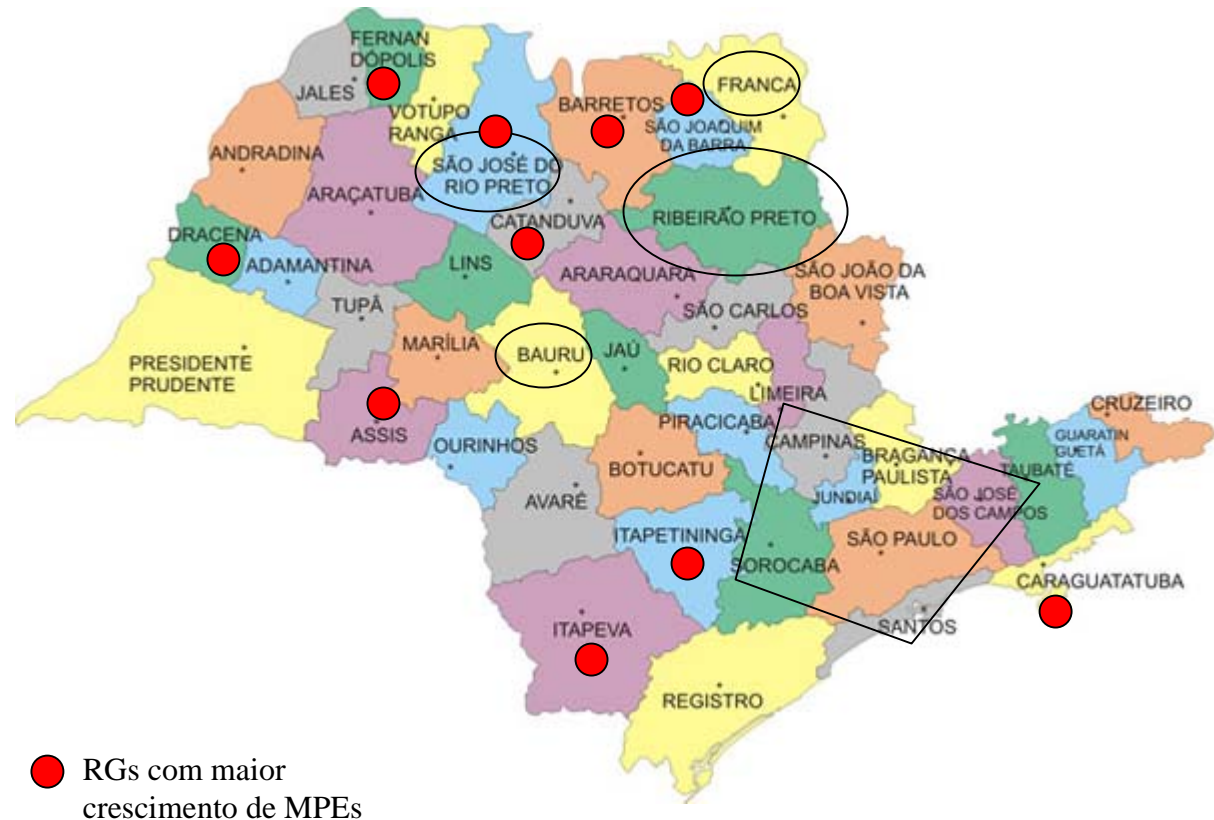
FERNANDÓPOLIS
JALES
VOTUPORANGA
FRANCA
BARRETOS
SÃO JOAQUIM DA BARRA
ANDRADINA
SÃO JOSÉ DO RIO PRETO
ARAÇATUBA
CATANDUVA
RIBEIRÃO PRETO
DRACENA
ADAMANTINA
LINS
ARARAQUARA
SÃO JOÃO DA BOA VISTA
TUPÃ
SÃO CARLOS
PRESIDENTE PRUDENTE
MARÍLIA
BAURU
JAÚ
RIO CLARO
LIMEIRA
ASSIS
CRUZEIRO
PIRACICABA
CAMPINAS
OURINHOS
BRAGANÇA PAULISTA
GUARATINGUETÁ
TAUBATÉ
BOTUCATU
JUNDIAÍ
SÃO JOSÉ DOS CAMPOS
AVARÉ
ITAPETININGA
SÃO PAULO
SOROCABA
CARAGUATATUBA
SANTOS
ITAPEVA
REGISTRO

RGs com maior crescimento de MPEs